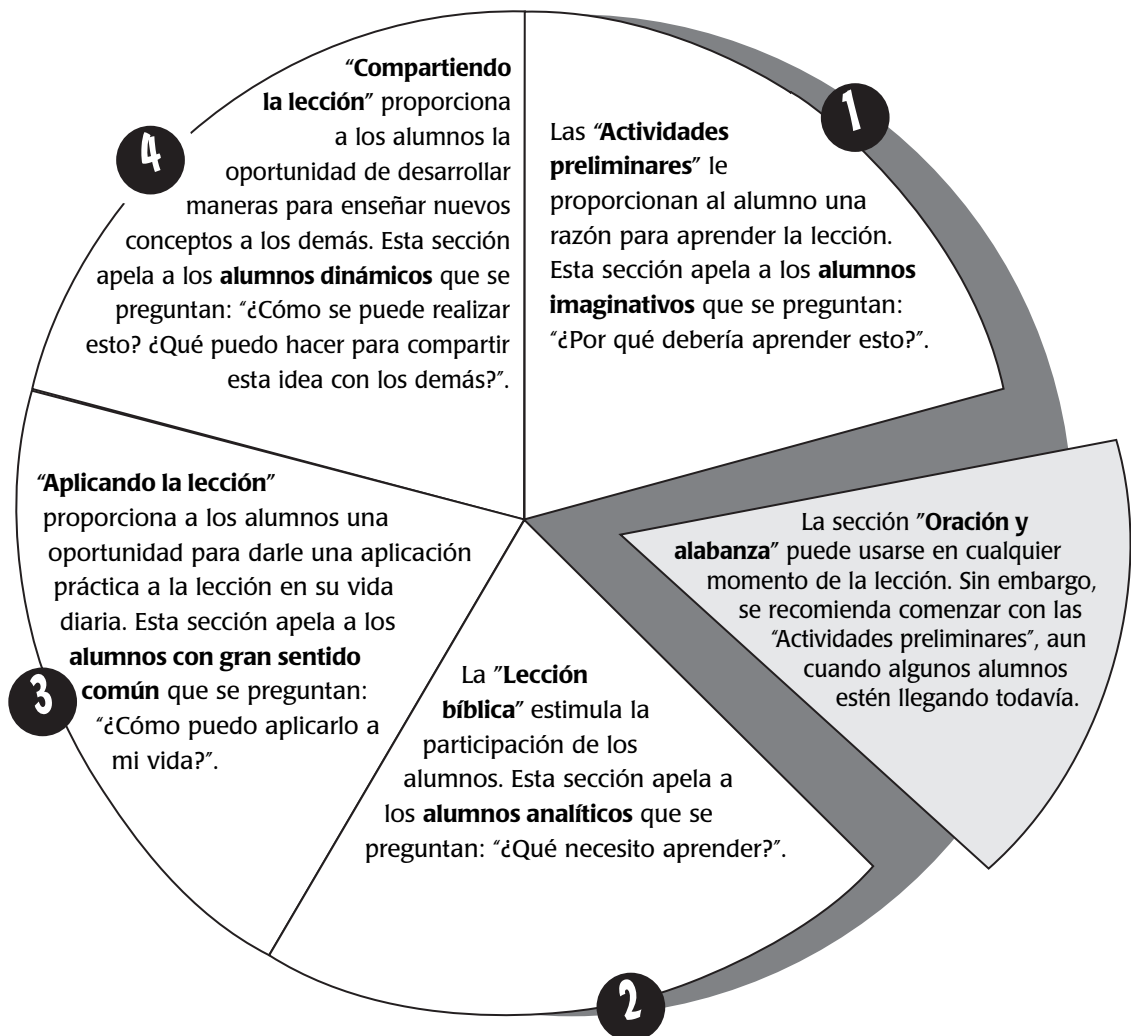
1

Las "**Actividades preliminares**" le proporcionan al alumno una razón para aprender la lección. Esta sección apela a los **alumnos imaginativos** que se preguntan: "¿Por qué debería aprender esto?".

La sección "**Oración y alabanza**" puede usarse en cualquier momento de la lección. Sin embargo, se recomienda comenzar con las "Actividades preliminares", aun cuando algunos alumnos estén llegando todavía.

2

La "**Lección bíblica**" estimula la participación de los alumnos. Esta sección apela a los **alumnos analíticos** que se preguntan: "¿Qué necesito aprender?".

3

"**Aplicando la lección**" proporciona a los alumnos una oportunidad para darle una aplicación práctica a la lección en su vida diaria. Esta sección apela a los **alumnos con gran sentido común** que se preguntan: "¿Cómo puedo aplicarlo a mi vida?".

4

"**Compartiendo la lección**" proporciona a los alumnos la oportunidad de desarrollar maneras para enseñar nuevos conceptos a los demás. Esta sección apela a los **alumnos dinámicos** que se preguntan: "¿Cómo se puede realizar esto? ¿Qué puedo hacer para compartir esta idea con los demás?".